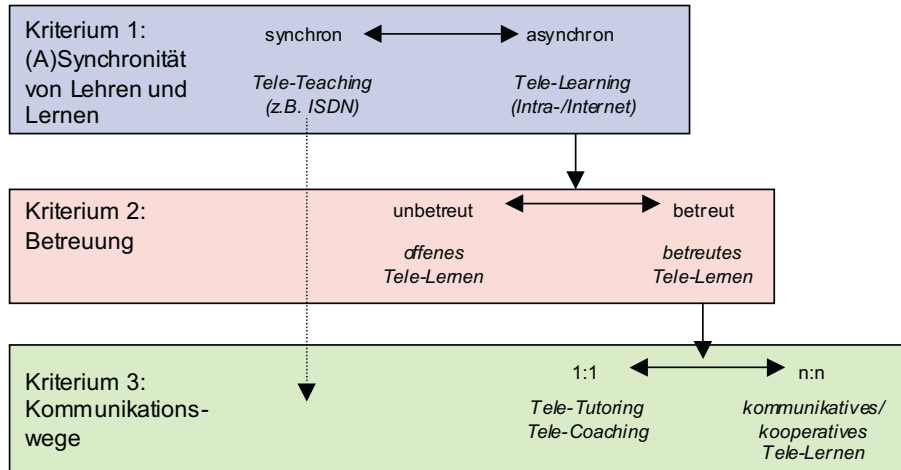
Kriterium 1: (A)Synchronität von Lehren und Lernen

synchron — asynchron

Tele-Teaching (z.B. ISDN)

Tele-Learning (Intra-/Internet)

Kriterium 2: Betreuung

unbetreut — betreut

offenes Tele-Lernen

betreutes Tele-Lernen

Kriterium 3: Kommunikationswege

1:1 — n:n

Tele-Tutoring Tele-Coaching

kommunikatives/ kooperatives Tele-Lernen